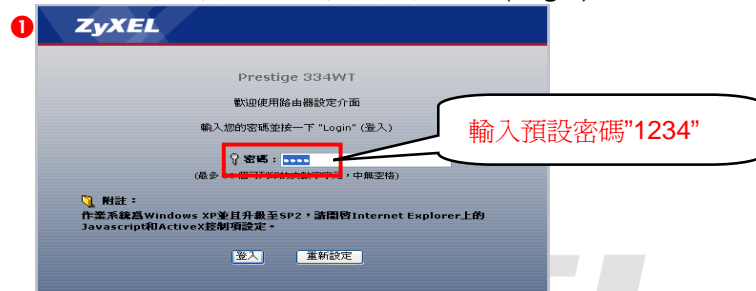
❶

ZyXEL

Prestige 334WT

歡迎使用路由器設定介面

輸入您的密碼並接一下 "Login" (登入)

輸入預設密碼"1234"

密碼：****

(最多 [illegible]個可列印的英數字字元，中無空格)

附註：

作業系統為Windows XP並且升級至SP2，請開啓Internet Explorer上的Javascript和ActiveX控制項設定。

登入　重新設定